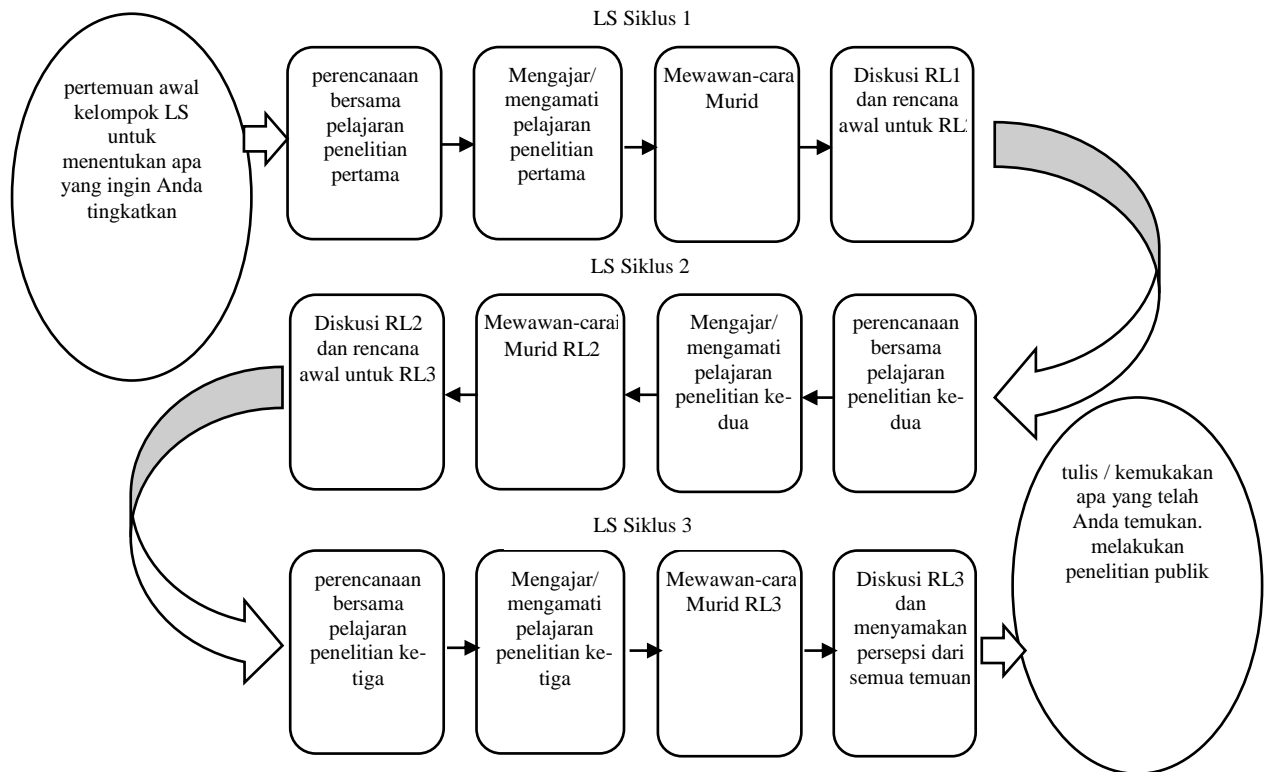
LS Siklus 1

pertemuan awal kelompok LS untuk menentukan apa yang ingin Anda tingkatkan

perencanaan bersama pelajaran penelitian pertama

Mengajar/ mengamati pelajaran penelitian pertama

Mewawan-cara Murid

Diskusi RL1 dan rencana awal untuk RL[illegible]

LS Siklus 2

perencanaan bersama pelajaran penelitian kedua

Mengajar/ mengamati pelajaran penelitian kedua

Mewawan-carai Murid RL2

Diskusi RL2 dan rencana awal untuk RL3

LS Siklus 3

perencanaan bersama pelajaran penelitian ketiga

Mengajar/ mengamati pelajaran penelitian ketiga

Mewawan-cara Murid RL3

Diskusi RL3 dan menyamakan persepsi dari semua temuan

tulis / kemukakan apa yang telah Anda temukan. melakukan penelitian publik